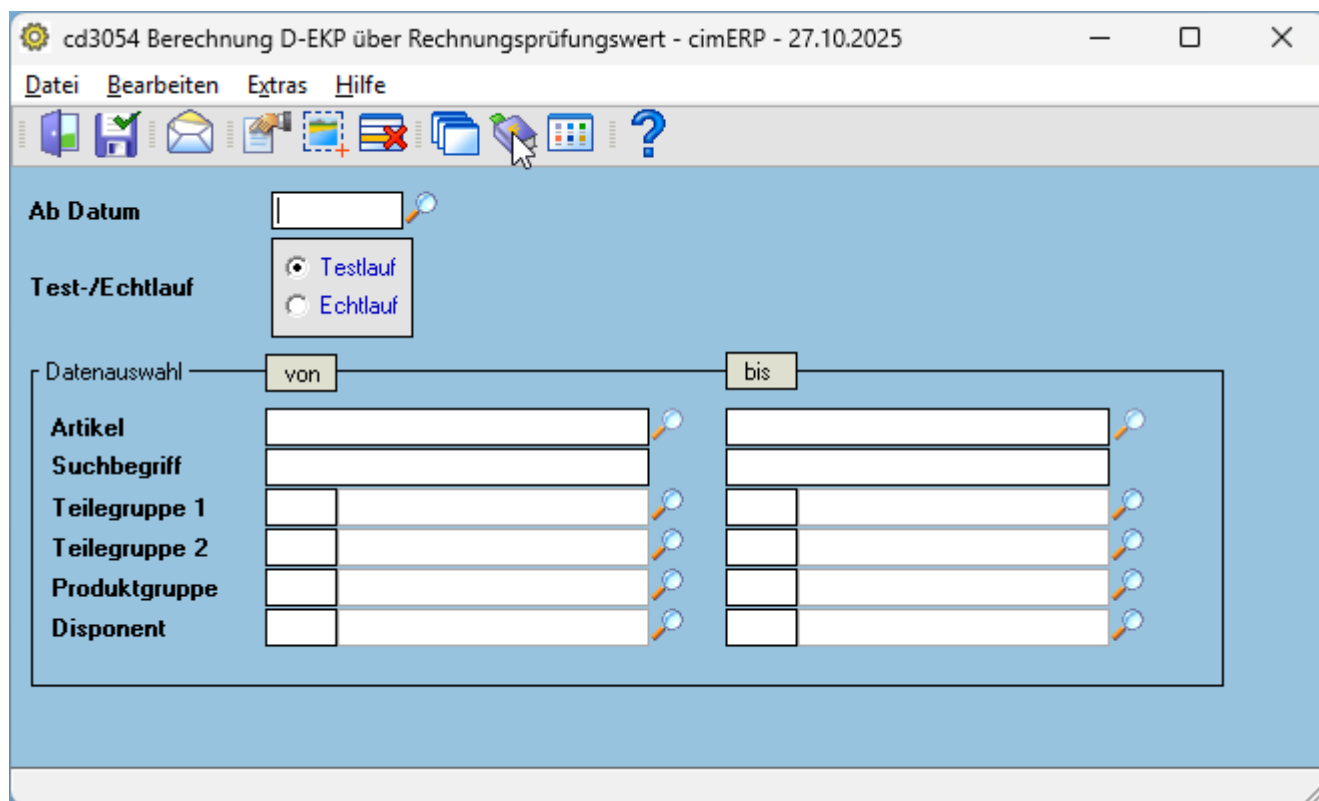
cd3054 Berechnung D-EKP über Rechnungsprüfungswert - cimERP - 27.10.2025

Datei Bearbeiten Extras Hilfe

Ab Datum

Test-/Echtlauf

Testlauf
Echtlauf

Datenauswahl

von

bis

Artikel
Suchbegriff
Teilegruppe 1
Teilegruppe 2
Produktgruppe
Disponent